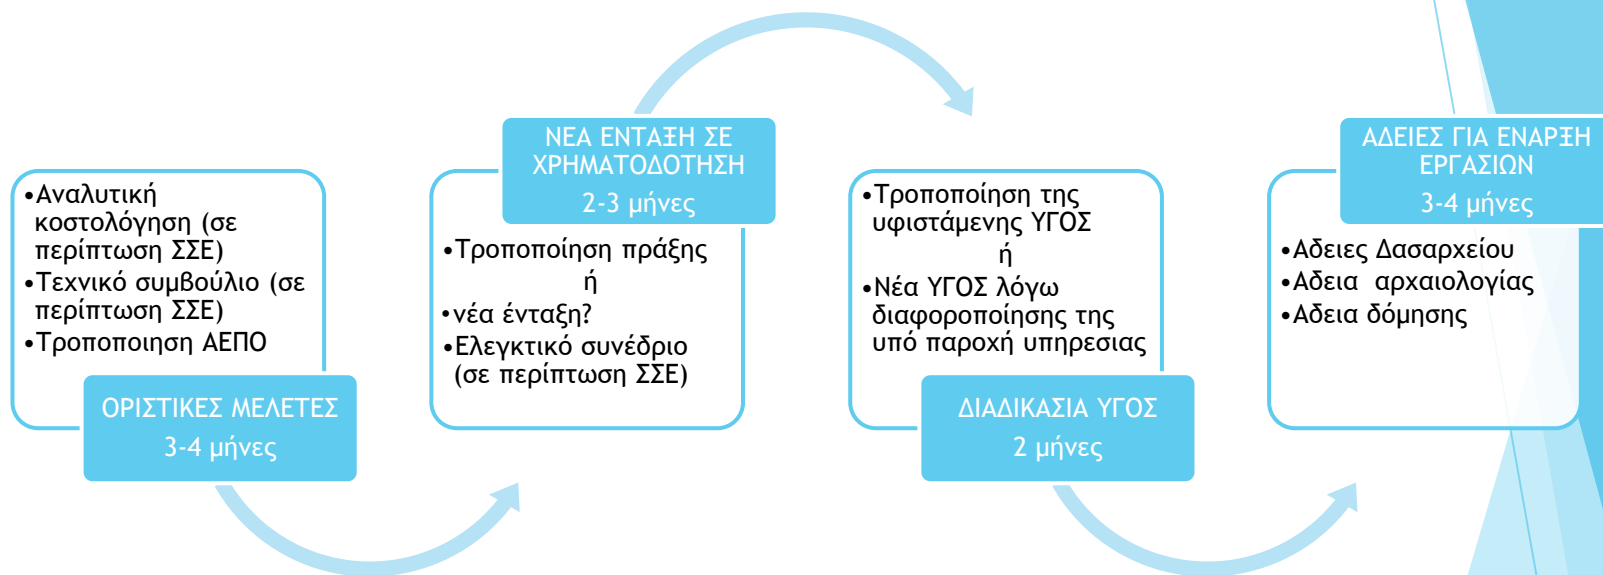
•Αναλυτική κοστολόγηση (σε περίπτωση ΣΣΕ)
•Τεχνικό συμβούλιο (σε περίπτωση ΣΣΕ)
•Τροποποιηση ΑΕΠΟ

ΟΡΙΣΤΙΚΕΣ ΜΕΛΕΤΕΣ
3-4 μήνες

ΝΕΑ ΕΝΤΑΞΗ ΣΕ ΧΡΗΜΑΤΟΔΟΤΗΣΗ
2-3 μήνες

•Τροποποίηση πράξης
ή
•νέα ένταξη?
•Ελεγκτικό συνέδριο (σε περίπτωση ΣΣΕ)

•Τροποποίηση της υφιστάμενης ΥΓΟΣ
ή
•Νέα ΥΓΟΣ λόγω διαφοροποίησης της υπό παροχή υπηρεσιας

ΔΙΑΔΙΚΑΣΙΑ ΥΓΟΣ
2 μήνες

ΑΔΕΙΕΣ ΓΙΑ ΕΝΑΡΞΗ ΕΡΓΑΣΙΩΝ
3-4 μήνες

•Αδειες Δασαρχείου
•Αδεια αρχαιολογίας
•Αδεια δόμησης